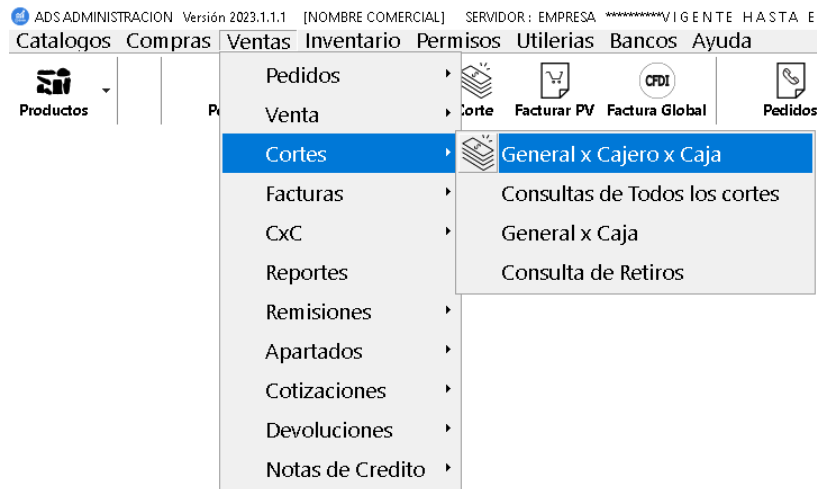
ADS ADMINISTRACION Versión 2023.1.1.1 [NOMBRE COMERCIAL] SERVIDOR : EMPRESA **********V I G E N T E H A S T A E

Catalogos Compras Ventas Inventario Permisos Utilerias Bancos Ayuda

Productos

P

Corte Facturar PV CFDI Factura Global Pedidos

Pedidos
Venta
Cortes
Facturas
CxC
Reportes
Remisiones
Apartados
Cotizaciones
Devoluciones
Notas de Credito

General x Cajero x Caja
Consultas de Todos los cortes
General x Caja
Consulta de Retiros